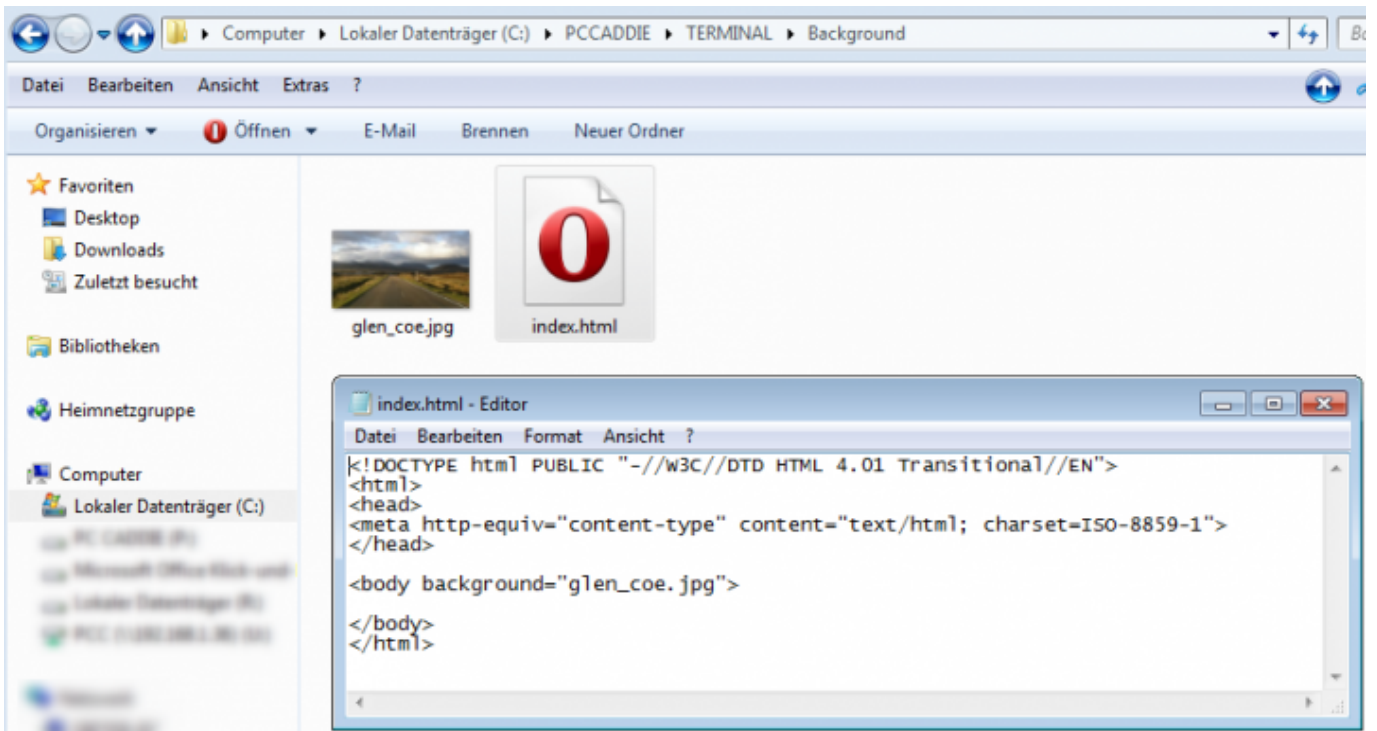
Computer ▸ Lokaler Datenträger (C:) ▸ PCCADDIE ▸ TERMINAL ▸ Background

Datei Bearbeiten Ansicht Extras ?

Organisieren ▾ Öffnen ▾ E-Mail Brennen Neuer Ordner

Favoriten
Desktop
Downloads
Zuletzt besucht

Bibliotheken

Heimnetzgruppe

Computer
Lokaler Datenträger (C:)
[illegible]
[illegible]
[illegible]
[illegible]

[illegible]
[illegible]

glen_coe.jpg
index.html

index.html - Editor

Datei Bearbeiten Format Ansicht ?

<!DOCTYPE html PUBLIC "-//W3C//DTD HTML 4.01 Transitional//EN">
<html>
<head>
<meta http-equiv="content-type" content="text/html; charset=ISO-8859-1">
</head>

<body background="glen_coe.jpg">

</body>
</html>